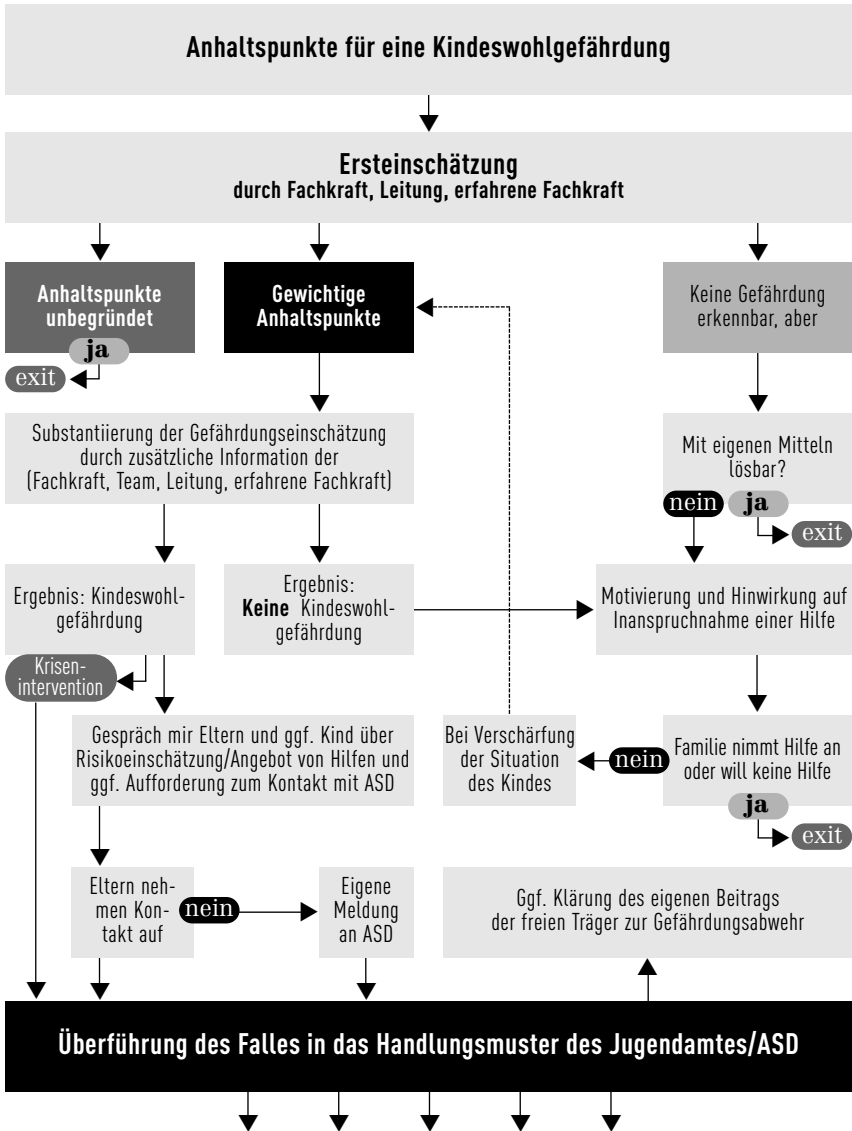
Anhaltspunkte für eine Kindeswohlgefährdung

Ersteinschätzung
durch Fachkraft, Leitung, erfahrene Fachkraft

Anhaltspunkte unbegründet

ja

exit

Gewichtige Anhaltspunkte

Keine Gefährdung erkennbar, aber

Substantiierung der Gefährdungseinschätzung durch zusätzliche Information der (Fachkraft, Team, Leitung, erfahrene Fachkraft)

Mit eigenen Mitteln lösbar?

nein

ja

exit

Ergebnis: Kindeswohlgefährdung

Ergebnis: **Keine** Kindeswohlgefährdung

Motivierung und Hinwirkung auf Inanspruchnahme einer Hilfe

Krisenintervention

Gespräch mir Eltern und ggf. Kind über Risikoeinschätzung/Angebot von Hilfen und ggf. Aufforderung zum Kontakt mit ASD

Bei Verschärfung der Situation des Kindes

nein

Familie nimmt Hilfe an oder will keine Hilfe

ja

exit

Eltern nehmen Kontakt auf

nein

Eigene Meldung an ASD

Ggf. Klärung des eigenen Beitrags der freien Träger zur Gefährdungsabwehr

Überführung des Falles in das Handlungsmuster des Jugendamtes/ASD